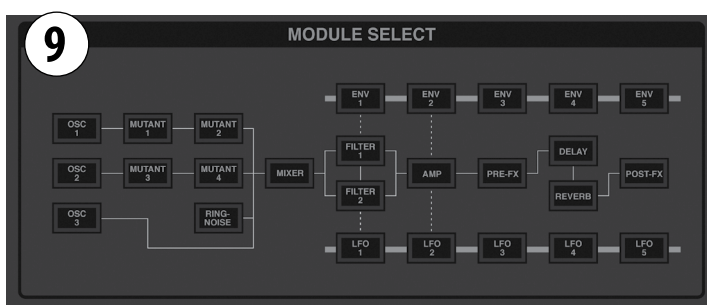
9

MODULE SELECT

ENV 1
ENV 2
ENV 3
ENV 4
ENV 5

OSC 1
MUTANT 1
MUTANT 2

OSC 2
MUTANT 3
MUTANT 4

OSC 3
RING-NOISE

MIXER

FILTER 1
FILTER 2

AMP

PRE-FX

DELAY

REVERB

POST-FX

LFO 1
LFO 2
LFO 3
LFO 4
LFO 5